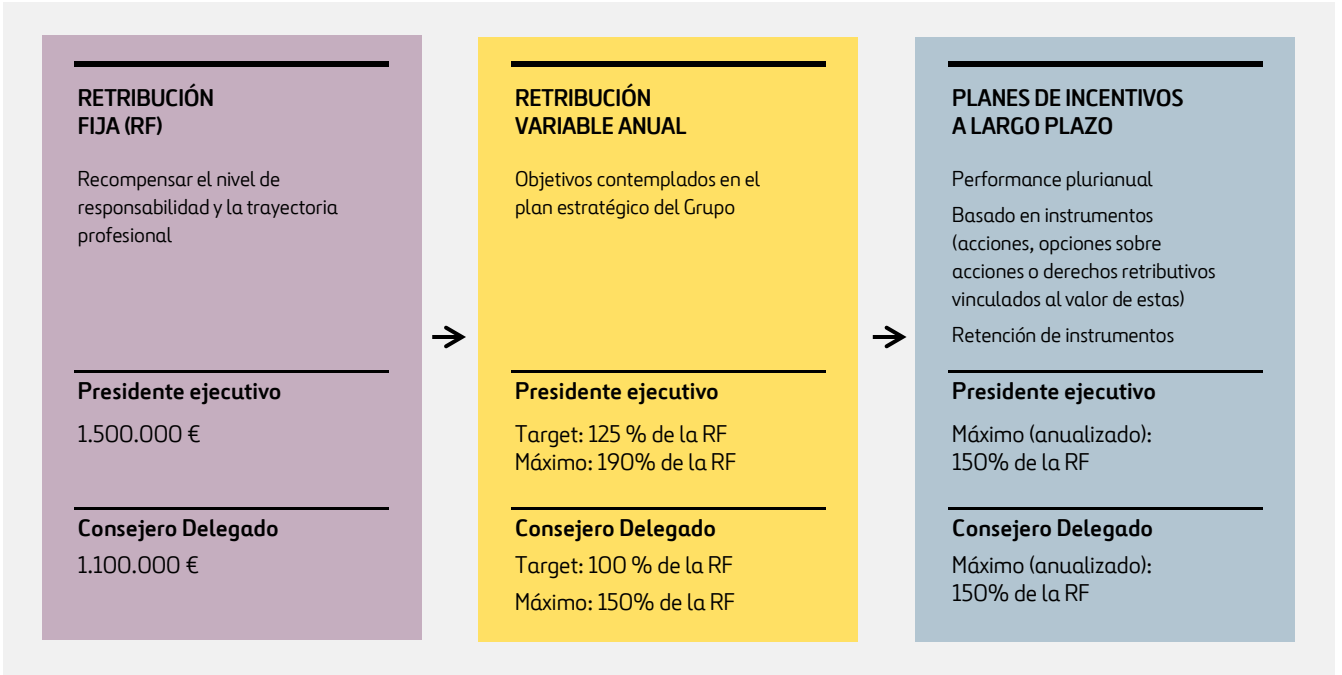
RETRIBUCIÓN
FIJA (RF)

Recompensar el nivel de responsabilidad y la trayectoria profesional

Presidente ejecutivo

1.500.000 €

Consejero Delegado

1.100.000 €

RETRIBUCIÓN
VARIABLE ANUAL

Objetivos contemplados en el plan estratégico del Grupo

Presidente ejecutivo

Target: 125 % de la RF
Máximo: 190% de la RF

Consejero Delegado

Target: 100 % de la RF

Máximo: 150% de la RF

PLANES DE INCENTIVOS
A LARGO PLAZO

Performance plurianual

Basado en instrumentos (acciones, opciones sobre acciones o derechos retributivos vinculados al valor de estas)

Retención de instrumentos

Presidente ejecutivo

Máximo (anualizado):
150% de la RF

Consejero Delegado

Máximo (anualizado):
150% de la RF